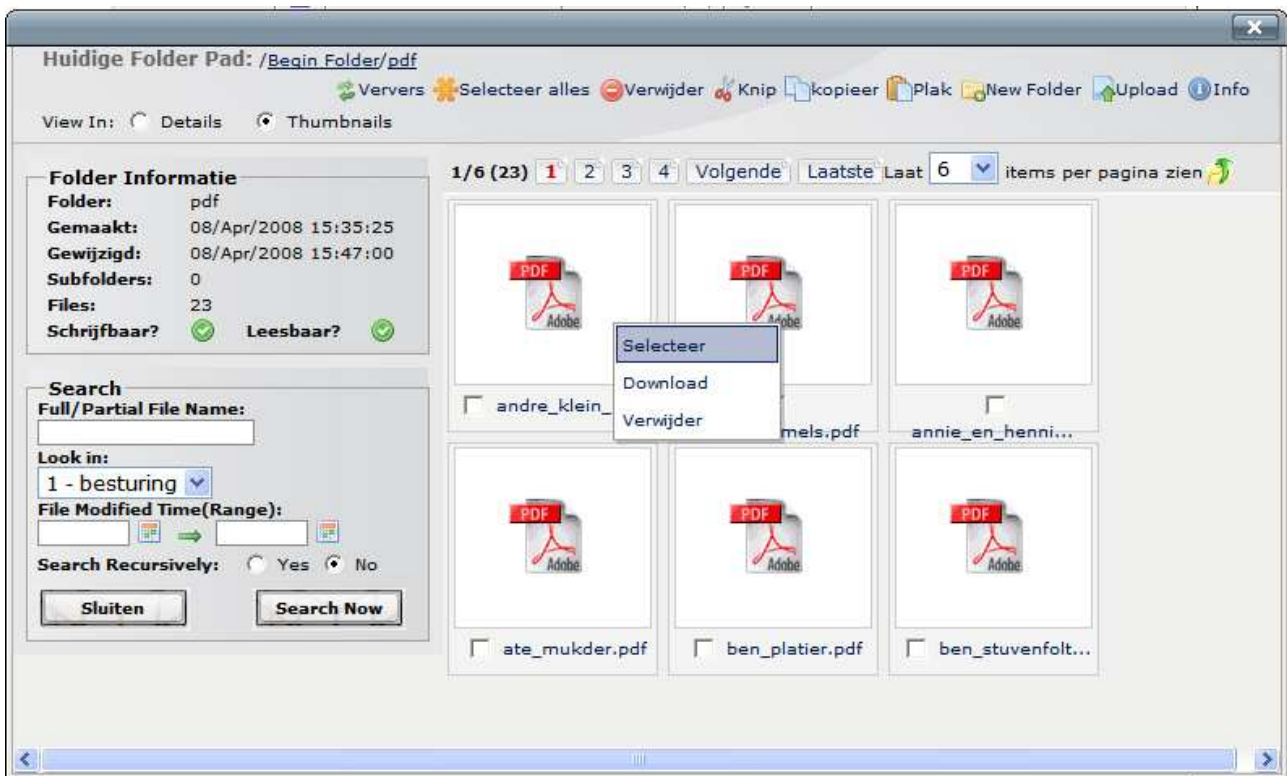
Huidige Folder Pad: /Begin Folder/pdf

Ververs Selecteer alles Verwijder Knip kopieer Plak New Folder Upload Info

View In: Details Thumbnails

Folder Informatie

| | |
|---|---|
| Folder: | pdf |
| Gemaakt: | 08/Apr/2008 15:35:25 |
| Gewijzigd: | 08/Apr/2008 15:47:00 |
| Subfolders: | 0 |
| Files: | 23 |
| Schrijfbaar? | Leesbaar? |

Search

Full/Partial File Name:

Look in:

1 - besturing

File Modified Time(Range):

Search Recursively: Yes No

Sluiten

Search Now

1/6 (23) 1 2 3 4 Volgende Laatste Laat 6 items per pagina zien

PDF Adobe

PDF Adobe

PDF Adobe

Selecteer

Download

Verwijder

andre_klein_

mels.pdf

annie_en_henni...

PDF Adobe

PDF Adobe

PDF Adobe

ate_mukder.pdf

ben_platier.pdf

ben_stuvenfolt...